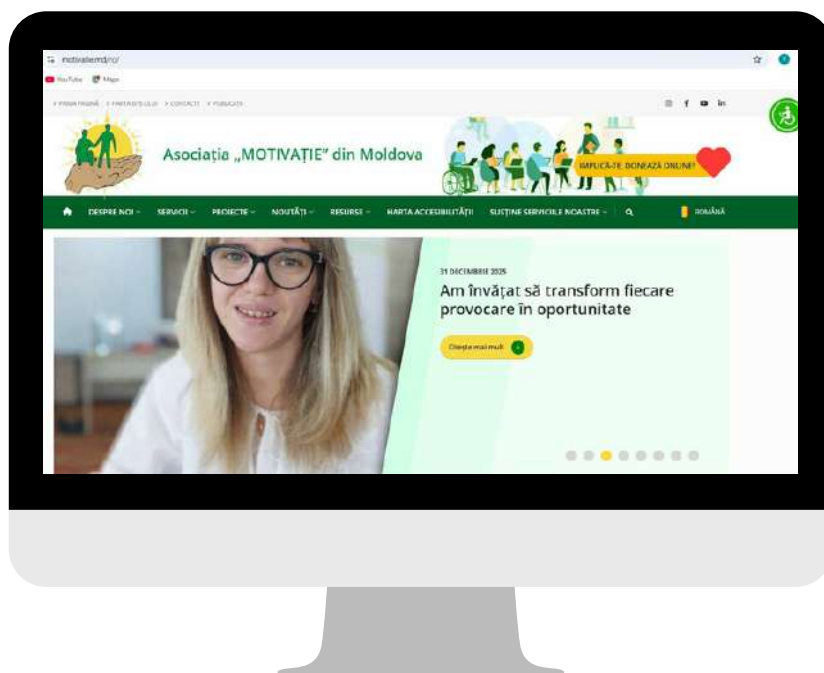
motivatie.md/ro/

YouTube Maps

› PRIMA PAGINĂ › PARTENERI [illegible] › CONTACTE › PUBLICAȚII

Asociația „MOTIVAȚIE" din Moldova

IMPLICĂ-TE. DONEAZĂ ONLINE!

DESPRE NOI SERVICII PROIECTE NOUTĂȚI RESURSE HARTA ACCESIBILITĂȚII SUSȚINE SERVICIILE NOASTRE ROMÂNĂ

31 DECEMBRIE 2025

Am învățat să transform fiecare provocare în oportunitate

Citește mai mult